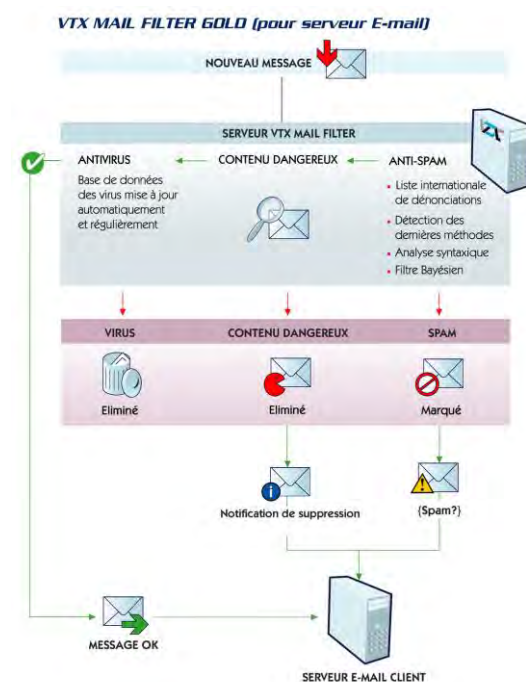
VTX MAIL FILTER GOLD (pour serveur E-mail)

NOUVEAU MESSAGE

SERVEUR VTX MAIL FILTER

ANTIVIRUS

Base de données des virus mise à jour automatiquement et régulièrement

CONTENU DANGEREUX

ANTI-SPAM

- Liste internationale de dénonciations
- Détection des dernières méthodes
- Analyse syntaxique
- Filtre Bayésien

VIRUS

CONTENU DANGEREUX

SPAM

Eliminé

Eliminé

Marqué

Notification de suppression

{Spam?}

MESSAGE OK

SERVEUR E-MAIL CLIENT